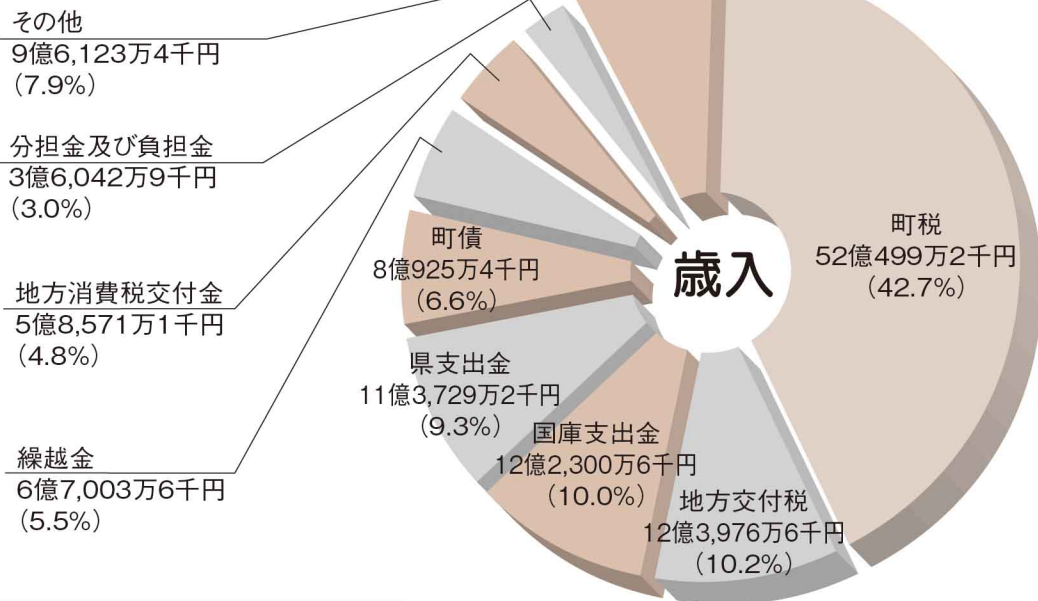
その他
9億6,123万4千円
(7.9%)

分担金及び負担金
3億6,042万9千円
(3.0%)

地方消費税交付金
5億8,571万1千円
(4.8%)

繰越金
6億7,003万6千円
(5.5%)

町債
8億925万4千円
(6.6%)

歳入

町税
52億499万2千円
(42.7%)

県支出金
11億3,729万2千円
(9.3%)

国庫支出金
12億2,300万6千円
(10.0%)

地方交付税
12億3,976万6千円
(10.2%)